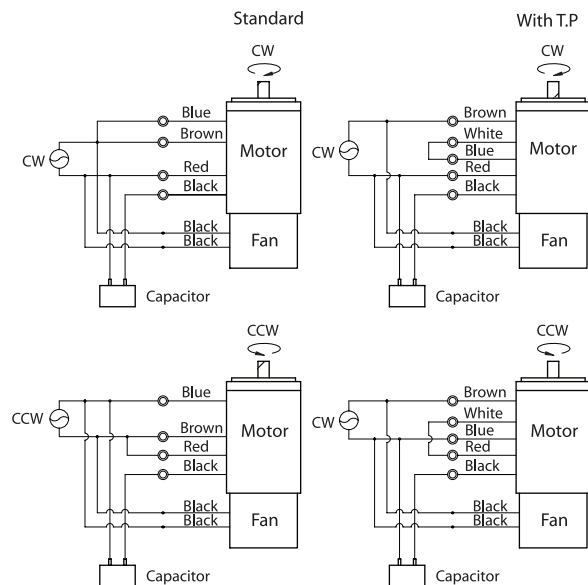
Standard

With T.P

CW

Blue
Brown
CW
Motor
Red
Black
Black
Black
Fan
Capacitor

CW

Brown
White
CW
Blue
Motor
Red
Black
Black
Black
Fan
Capacitor

CCW

Blue
CCW
Brown
Motor
Red
Black
Black
Black
Fan
Capacitor

CCW

Brown
White
CW
Blue
Motor
Red
Black
Black
Black
Fan
Capacitor